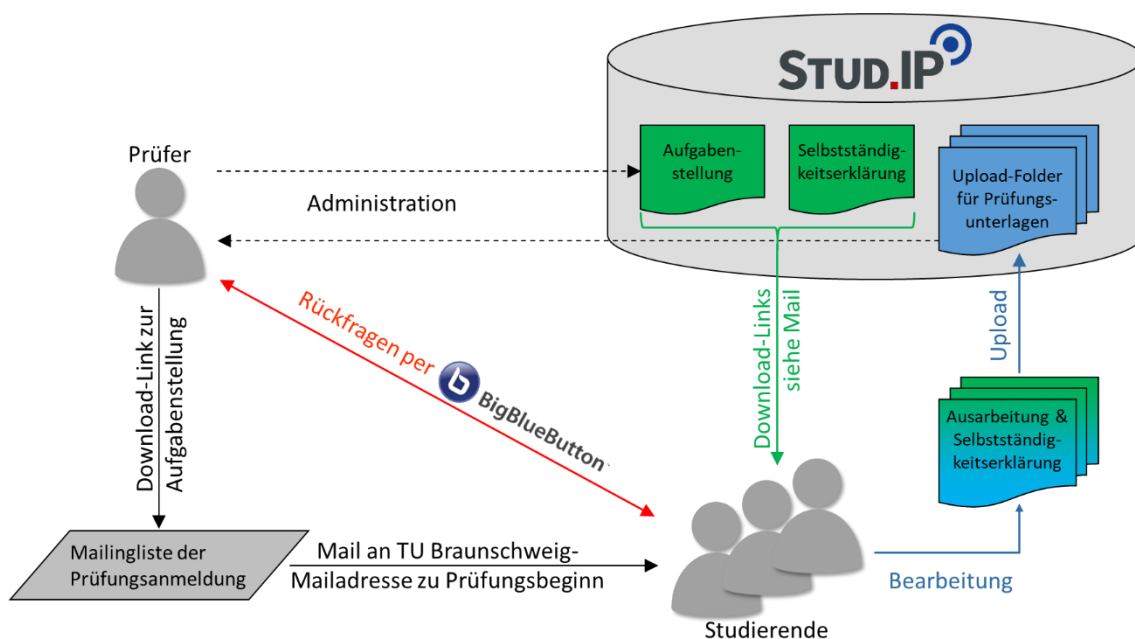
STUD.IP

Prüfer

Administration

Aufgabenstellung

Selbstständigkeitserklärung

Upload-Folder für Prüfungsunterlagen

Rückfragen per BigBlueButton

Download-Links siehe Mail

Upload

Download-Link zur Aufgabenstellung

Ausarbeitung & Selbstständigkeitserklärung

Mailingliste der Prüfungsanmeldung

Mail an TU Braunschweig-Mailadresse zu Prüfungsbeginn

Bearbeitung

Studierende